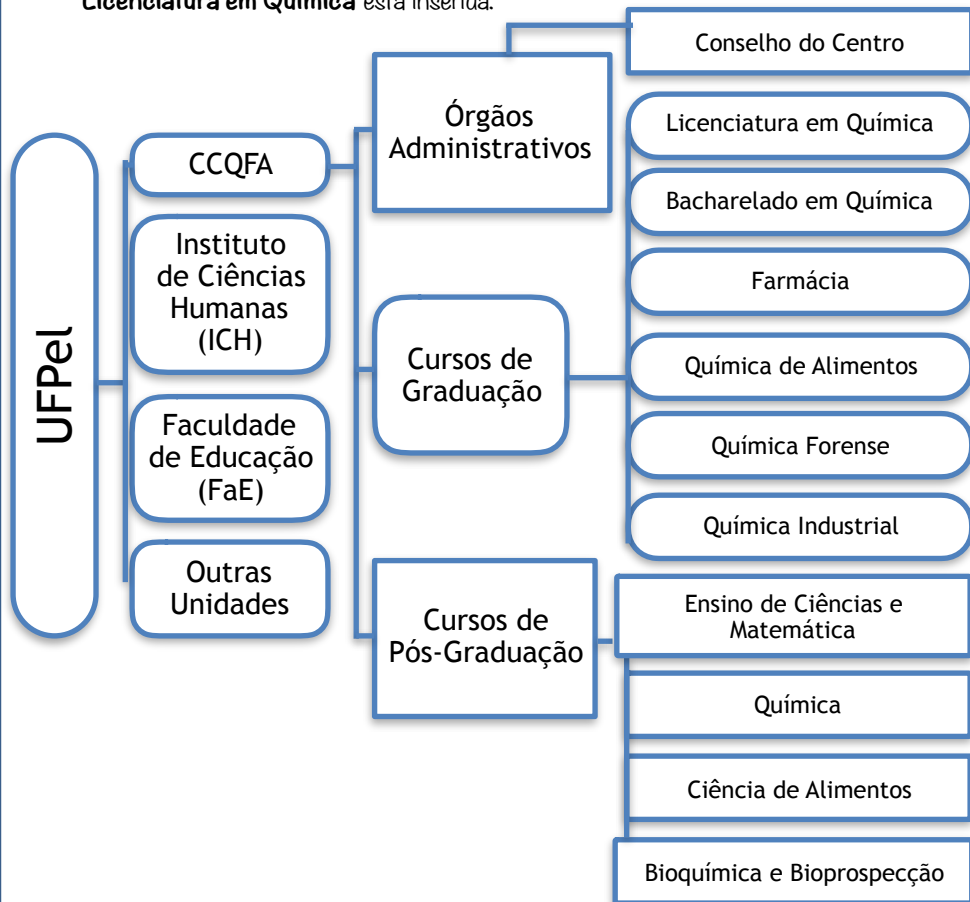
Licenciatura em Química está inserida.

UFPel

CCQFA

Instituto de Ciências Humanas (ICH)

Faculdade de Educação (FaE)

Outras Unidades

Órgãos Administrativos

Cursos de Graduação

Cursos de Pós-Graduação

Conselho do Centro

Licenciatura em Química

Bacharelado em Química

Farmácia

Química de Alimentos

Química Forense

Química Industrial

Ensino de Ciências e Matemática

Química

Ciência de Alimentos

Bioquímica e Bioprospecção